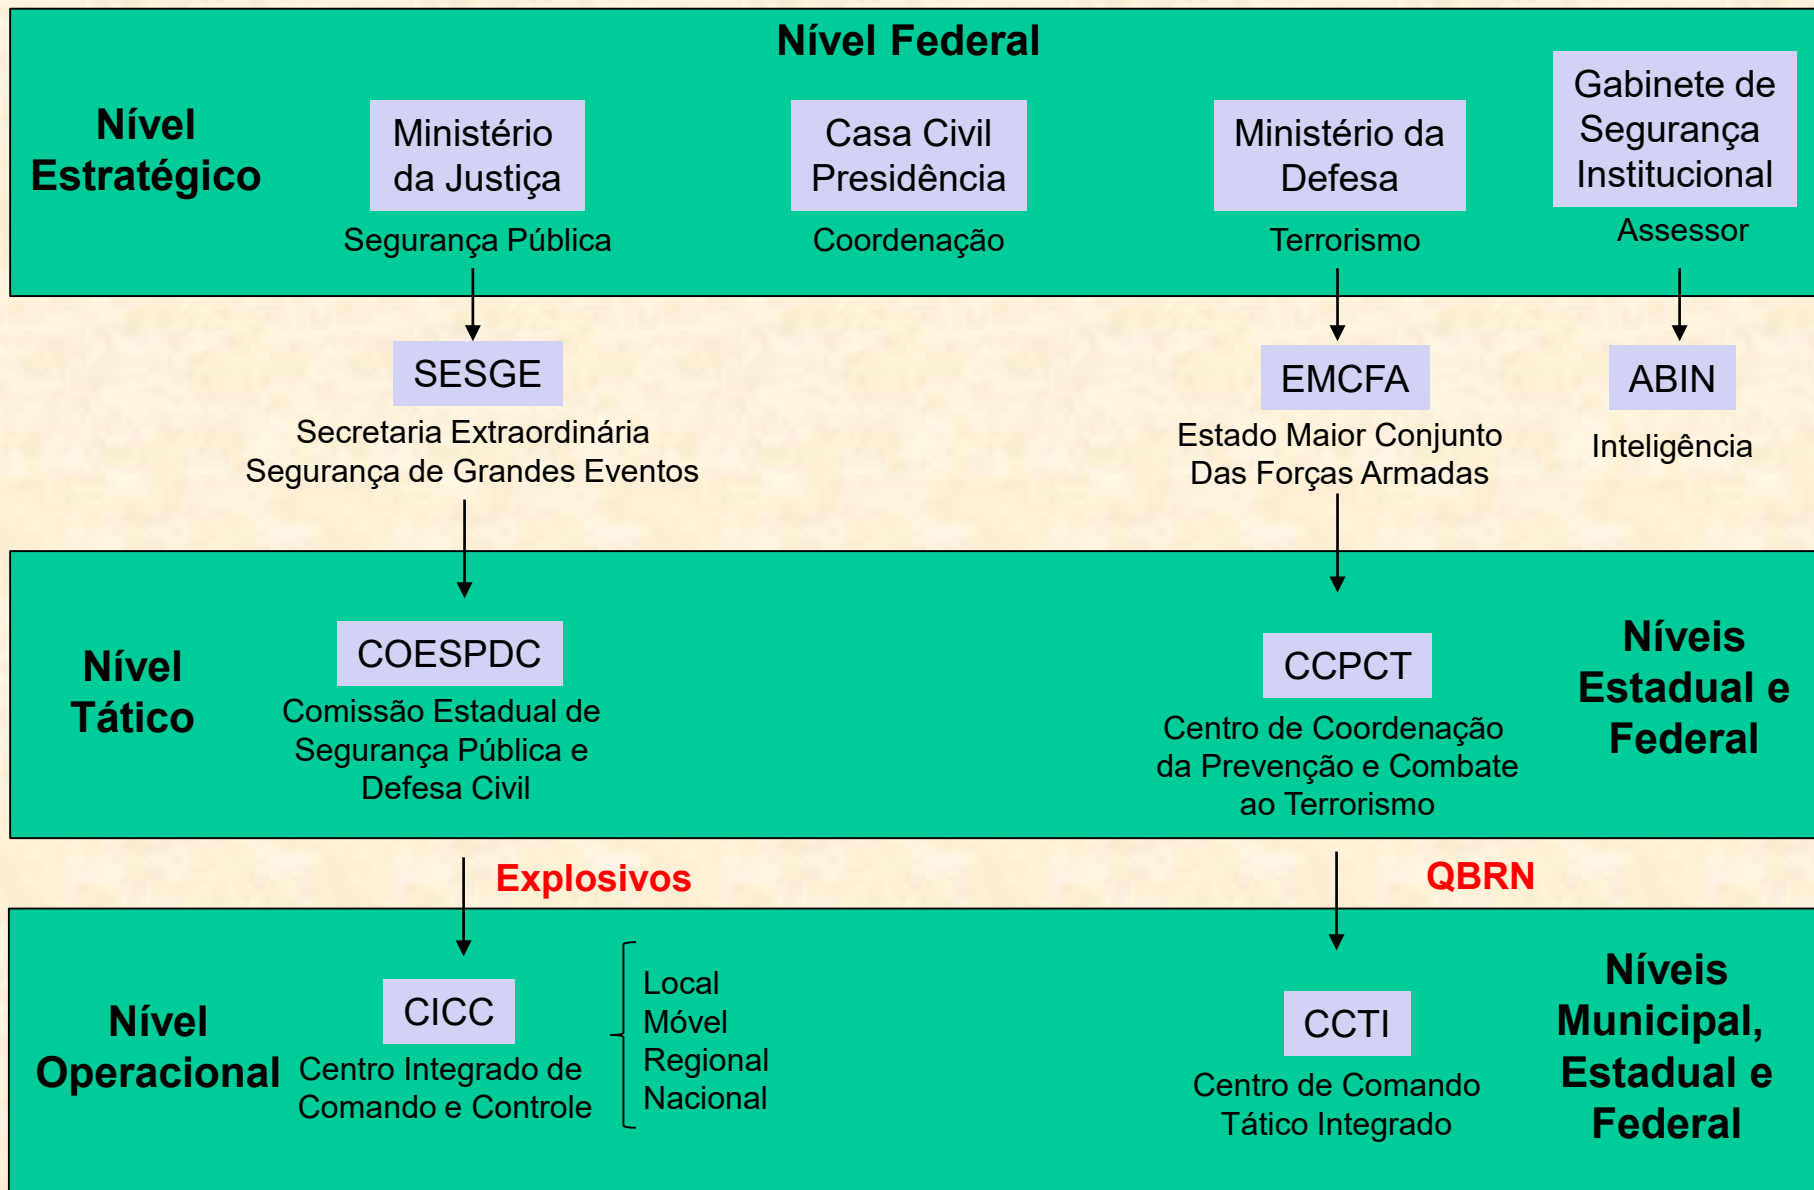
Nível Federal

Nível Estratégico

Ministério da Justiça
Segurança Pública

Casa Civil Presidência
Coordenação

Ministério da Defesa
Terrorismo

Gabinete de Segurança Institucional
Assessor

SESGE
Secretaria Extraordinária Segurança de Grandes Eventos

EMCFA
Estado Maior Conjunto Das Forças Armadas

ABIN
Inteligência

Nível Tático

COESPDC
Comissão Estadual de Segurança Pública e Defesa Civil

CCPCT
Centro de Coordenação da Prevenção e Combate ao Terrorismo

Níveis Estadual e Federal

Explosivos

QBRN

Nível Operacional

CICC
Centro Integrado de Comando e Controle

Local
Móvel
Regional
Nacional

CCTI
Centro de Comando Tático Integrado

Níveis Municipal, Estadual e Federal